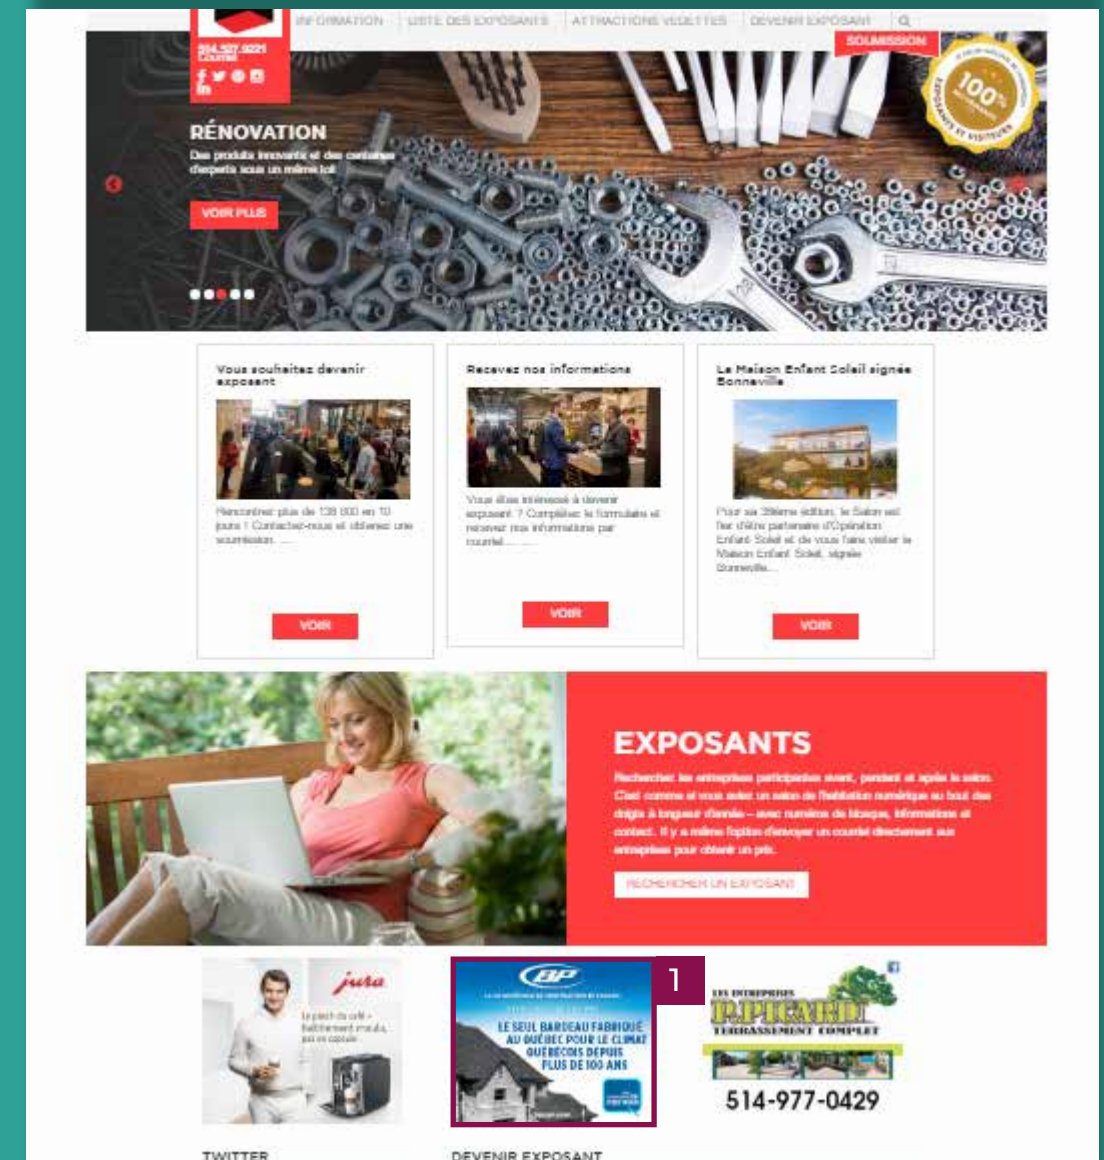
INFORMATION | LISTE DES EXPOSANTS | ATTRACTIONS VEDETTES | DEVENIR EXPOSANT

514.527.9221
Courriel

SOUMISSION

100%

RÉNOVATION

Des produits innovants et des centaines d'experts sous un même toit

VOIR PLUS

Vous souhaitez devenir exposant

Rencontrez plus de 138 000 en 10 jours ! Contactez-nous et obtenez une soumission. ...

VOIR

Recevez nos informations

Vous êtes intéressé à devenir exposant ? Complétez le formulaire et recevez nos informations par courriel. ...

VOIR

La Maison Enfant Soleil signée Bonneville

Pour sa 39ème édition, le Salon est fier d'être partenaire d'Opération Enfant Soleil et de vous faire visiter la Maison Enfant Soleil, signée Bonneville...

VOIR

EXPOSANTS

Rechercher les entreprises participantes avant, pendant et après le salon. C'est comme si vous aviez un salon de l'habitation numérique au bout des doigts à longueur d'année – avec numéros de kiosques, informations et contact. Il y a même l'option d'envoyer un courriel directement aux entreprises pour obtenir un prix.

RECHERCHER UN EXPOSANT

jura

BP

LE SEUL BARDEAU FABRIQUÉ AU QUÉBEC POUR LE CLIMAT QUÉBÉCOIS DEPUIS PLUS DE 100 ANS

1

LES ENTREPRISES
P.PICARD
TERRASSEMENT COMPLET

514-977-0429

TWITTER

DEVENIR EXPOSANT